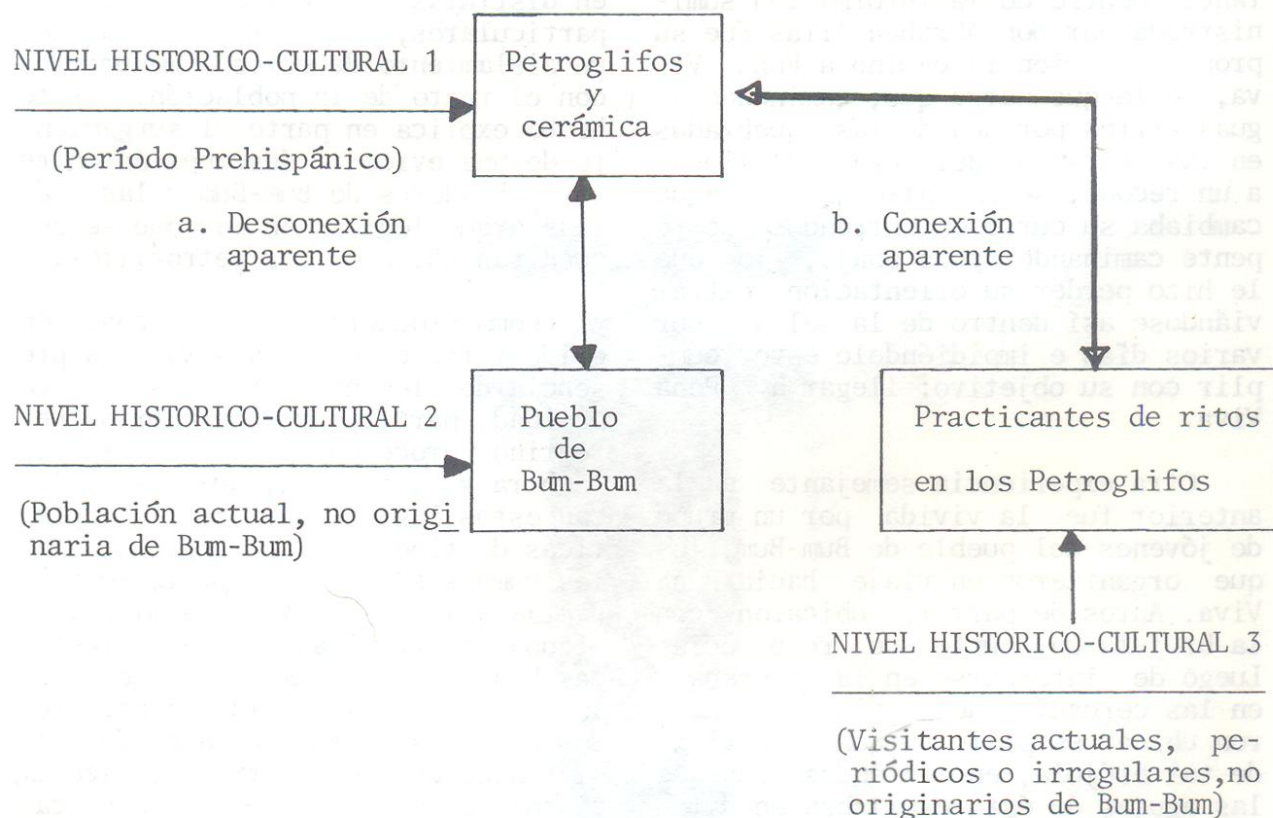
NIVEL HISTORICO-CULTURAL 1

(Período Prehispánico)

Petroglifos y cerámica

a. Desconexión aparente

b. Conexión aparente

NIVEL HISTORICO-CULTURAL 2

(Población actual, no originaria de Bum-Bum)

Pueblo de Bum-Bum

Practicantes de ritos en los Petroglifos

NIVEL HISTORICO-CULTURAL 3

(Visitantes actuales, periódicos o irregulares,no originarios de Bum-Bum)